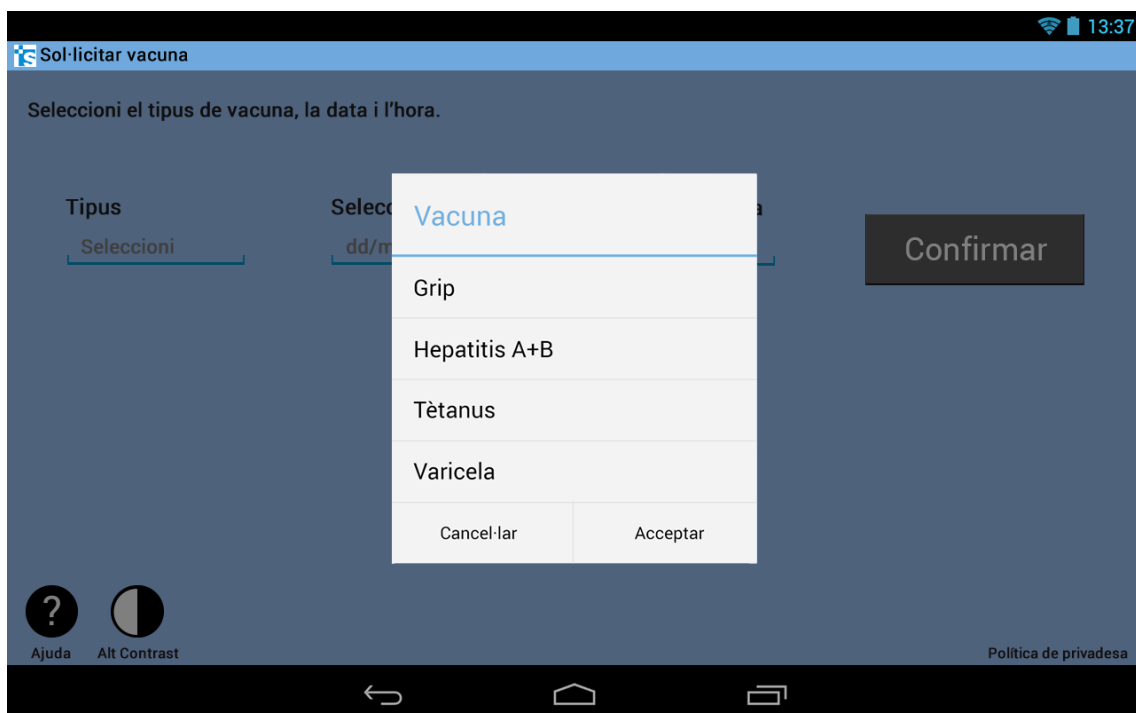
13:37

Sol·licitar vacuna

Seleccioni el tipus de vacuna, la data i l'hora.

Tipus
Seleccioni

Selec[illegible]
dd/m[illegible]

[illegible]a

Confirmar

Vacuna

Grip

Hepatitis A+B

Tètanus

Varicela

Cancel·lar

Acceptar

?
Ajuda

Alt Contrast

Política de privadesa